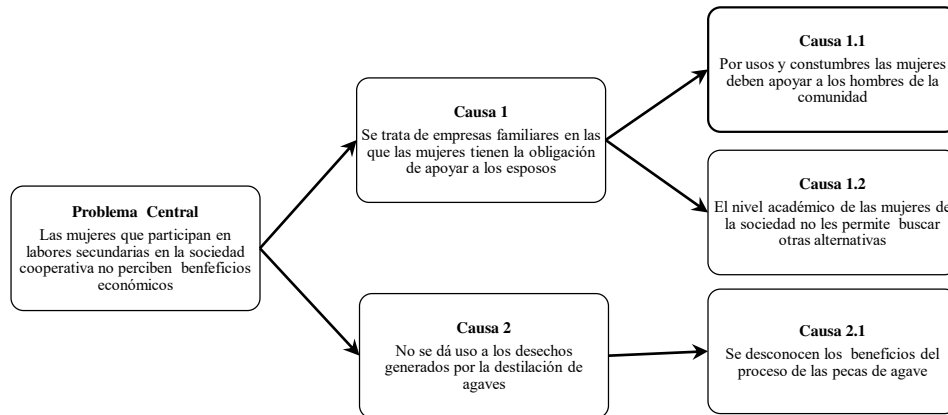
Problema Central
Las mujeres que participan en labores secundarias en la sociedad cooperativa no perciben benfeficios económicos

Causa 1
Se trata de empresas familiares en las que las mujeres tienen la obligación de apoyar a los esposos

Causa 1.1
Por usos y constumbres las mujeres deben apoyar a los hombres de la comunidad

Causa 1.2
El nivel académico de las mujeres de la sociedad no les permite buscar otras alternativas

Causa 2
No se dá uso a los desechos generados por la destilación de agaves

Causa 2.1
Se desconocen los beneficios del proceso de las pecas de agave